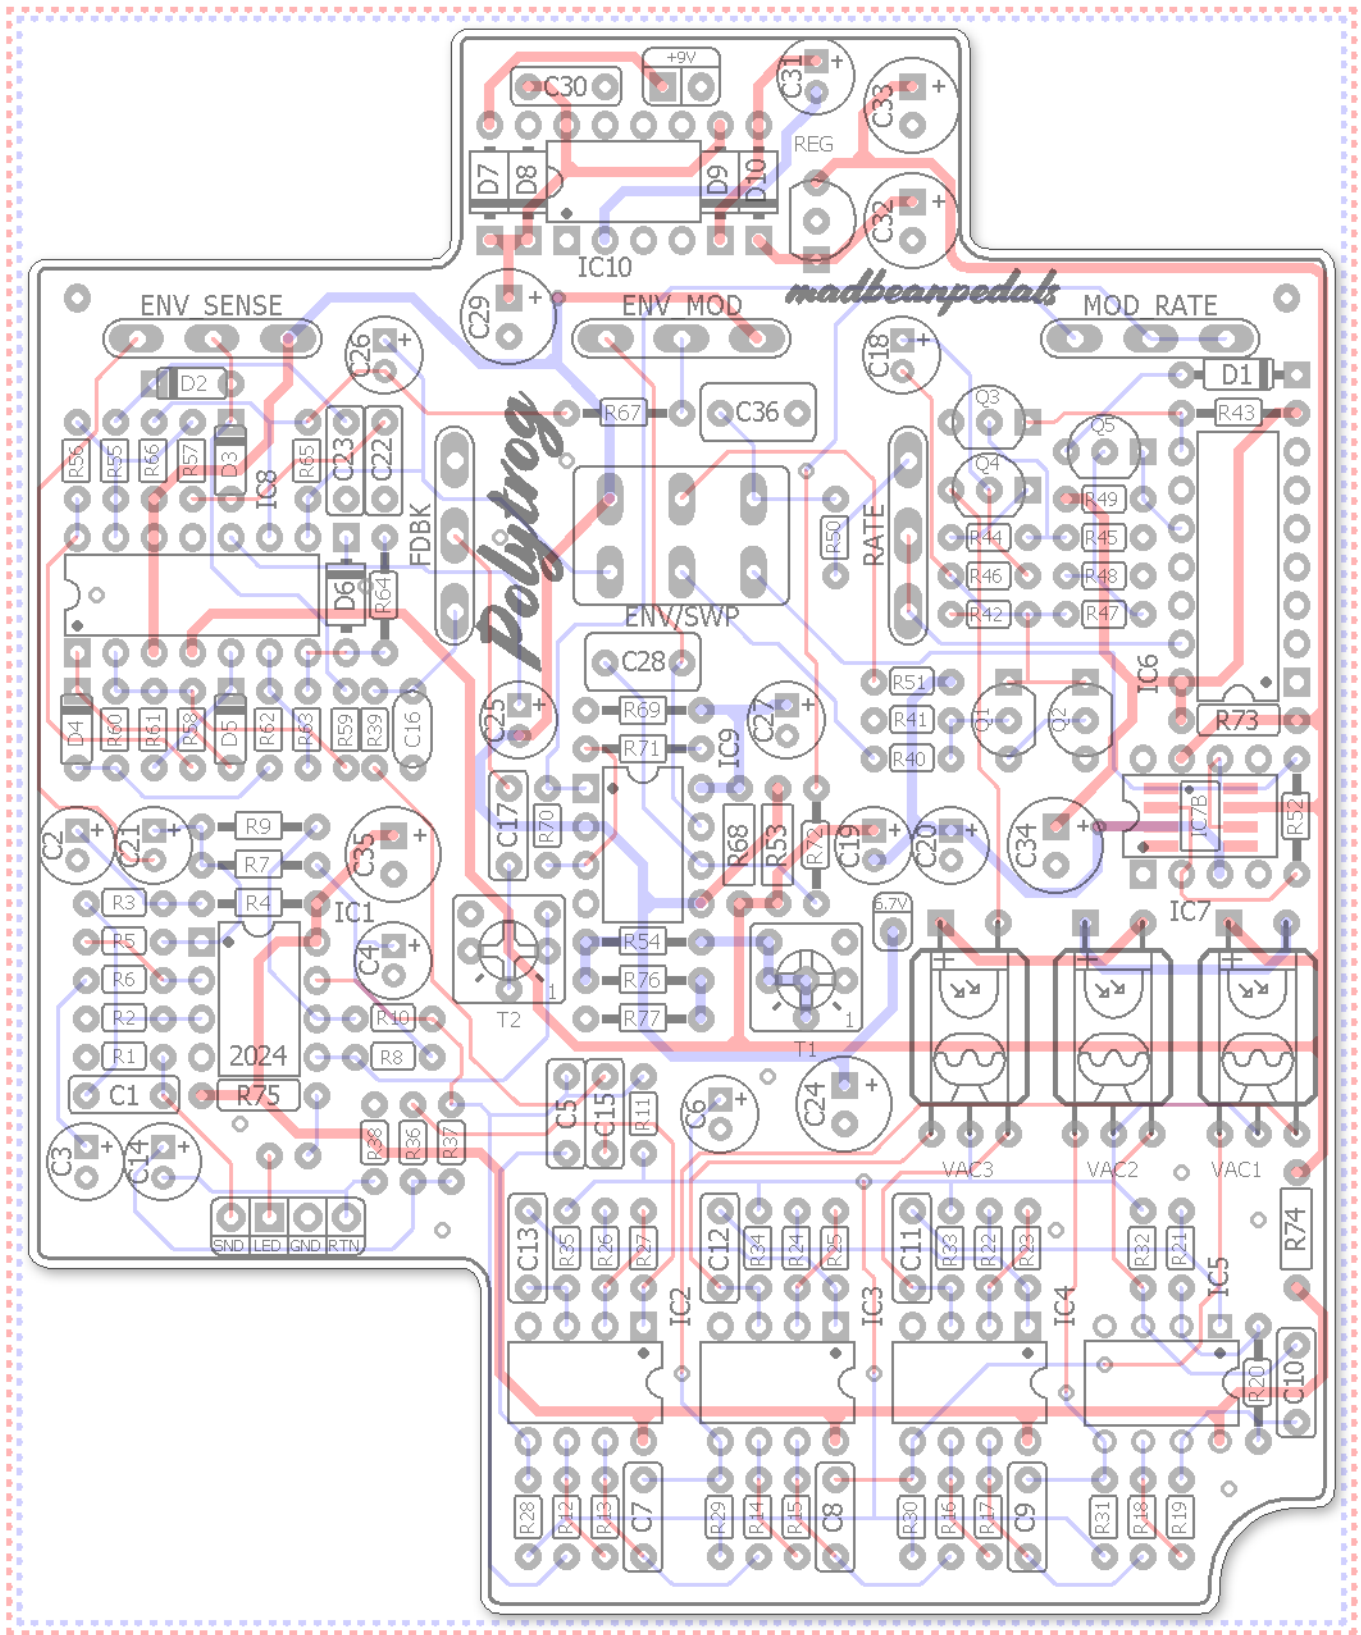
+9V
C30
C31
C33
REG
D7
D8
D9
D10
C32
IC10
madbeanpedals
C29
ENV SENSE
ENV MOD
MOD RATE
C26
D2
C18
D1
R67
C36
Q3
R43
R56
R55
R66
R57
D3
IC8
R65
C23
C22
Q5
Q4
R49
FDBK
Polytrog
R50
RATE
R44
R45
D6
R64
R46
R48
R42
R47
ENV/SWP
C28
IC6
R51
R41
Q1
Q2
D4
R60
R61
R58
D5
R62
R63
R59
R39
C16
C25
R69
C27
R73
R71
IC9
R40
C2
C21
R9
C35
C17
R70
R68
R53
R72
C19
C20
C34
IC7B
R52
R7
R3
R4
6.7V
IC7
IC1
R5
C4
R54
R6
T2
1
R76
T1
1
R2
R10
R77
R1
2024
R8
C1
R75
C5
C15
R11
C6
C24
C3
C14
R38
R36
R37
VAC3
VAC2
VAC1
GND
LED
GND
RTN
C13
R35
R26
R27
C12
R34
R24
R25
C11
R33
R22
R23
R32
R21
R74
IC2
IC3
IC4
IC5
R20
C10
R28
R12
R13
C7
R29
R14
R15
C8
R30
R16
R17
C9
R31
R18
R19